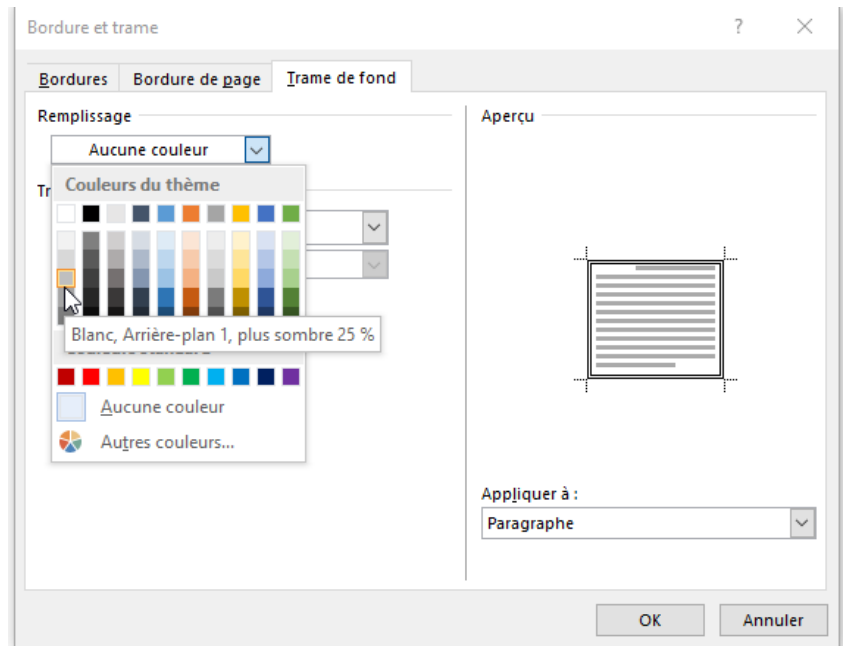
Bordure et trame

?

Bordures | Bordure de page | Trame de fond

Remplissage

Aucune couleur

Tr

Couleurs du thème

Blanc, Arrière-plan 1, plus sombre 25 %

Aucune couleur

Autres couleurs...

Aperçu

Appliquer à :

Paragraphe

OK

Annuler